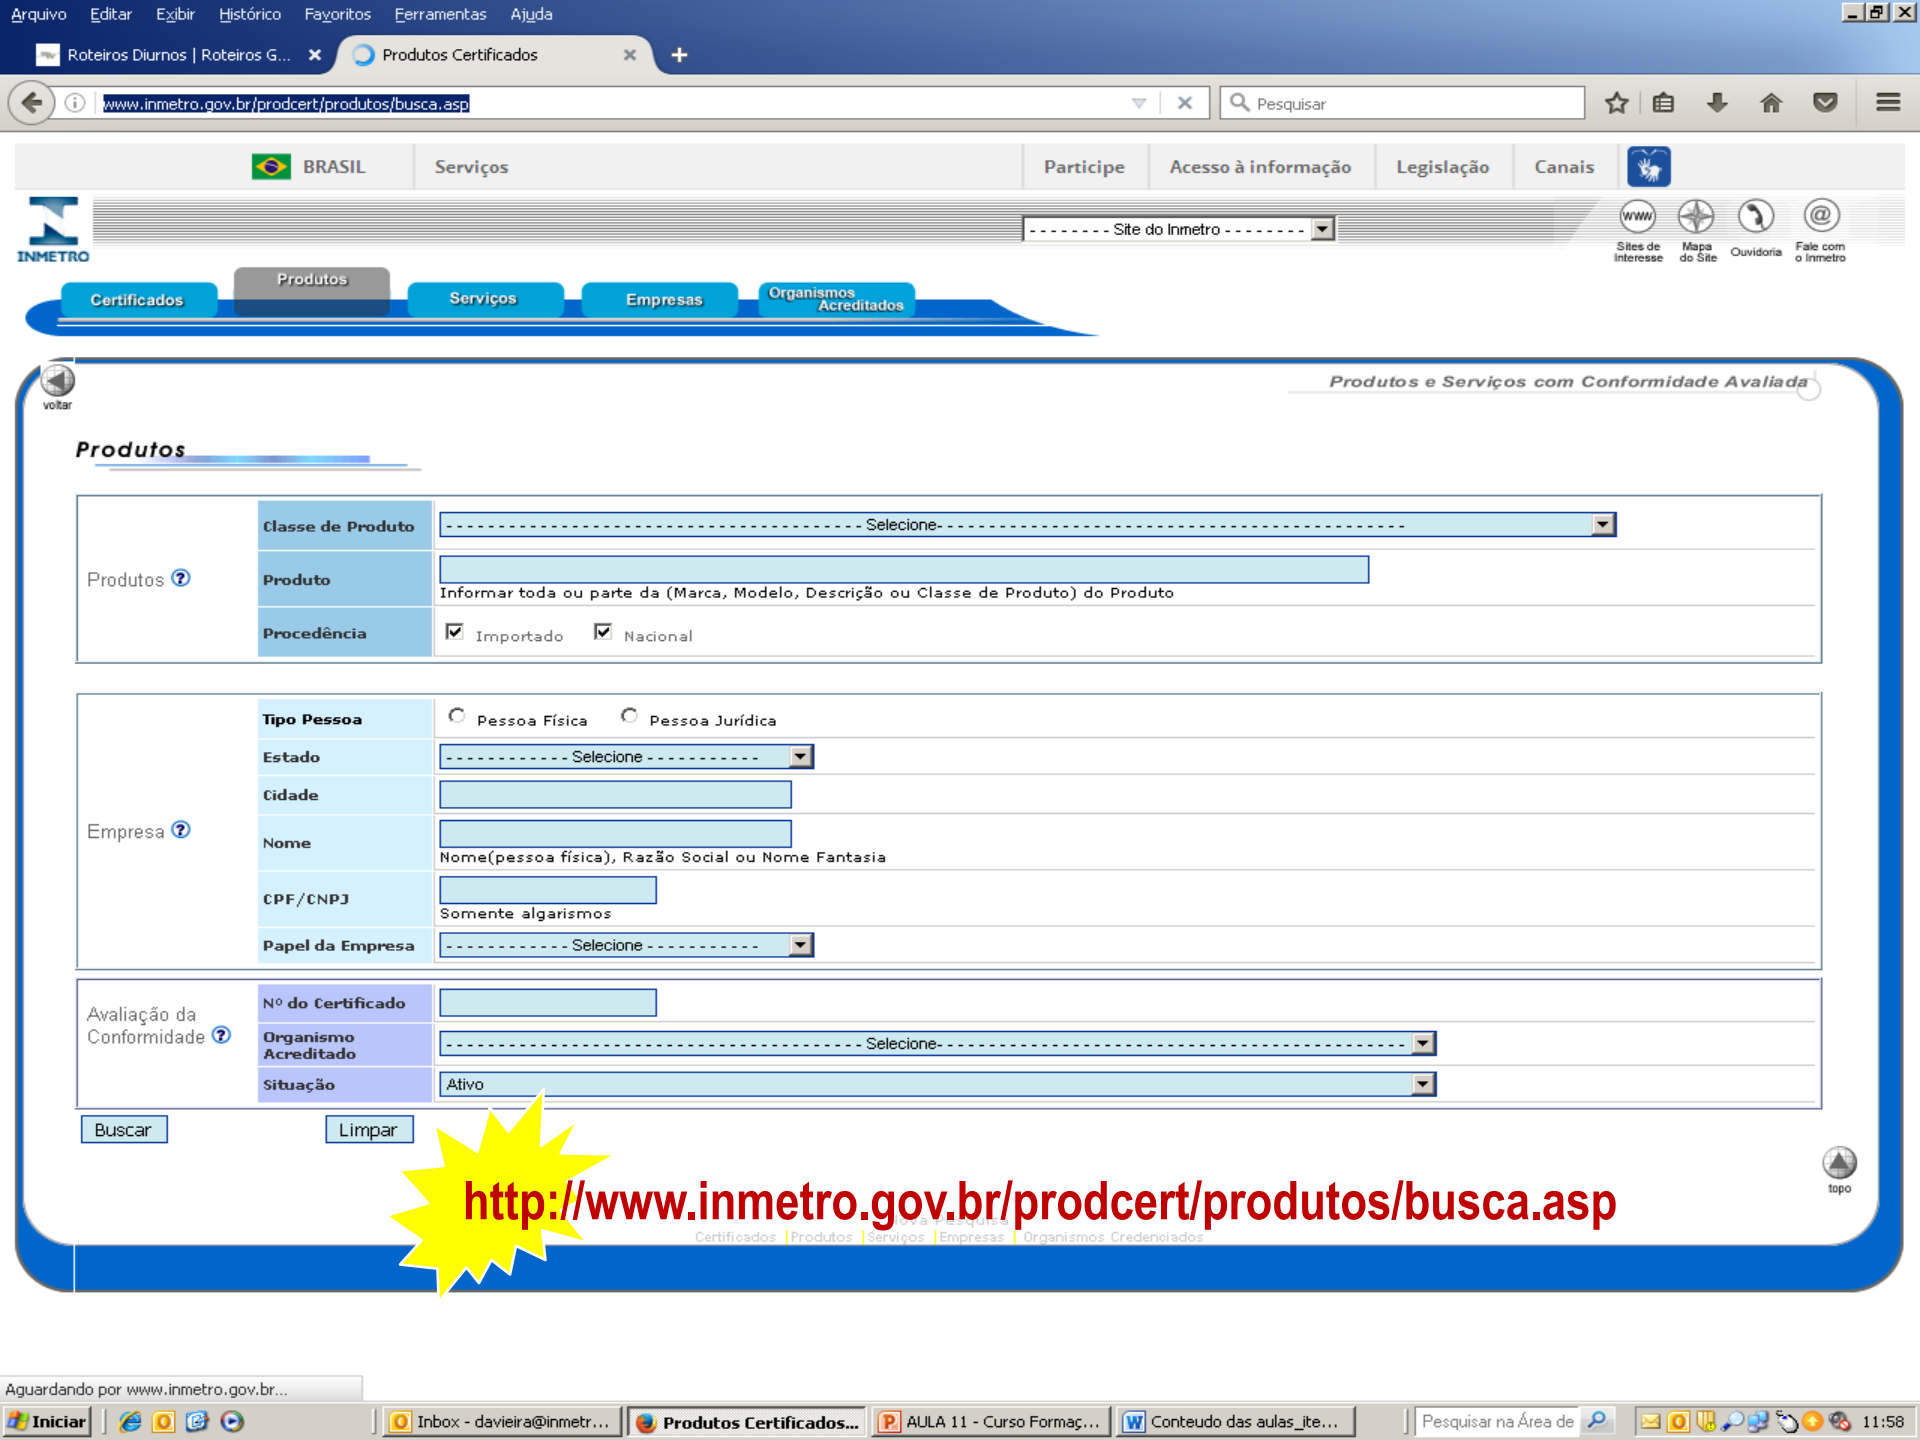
Arquivo Editar Exibir Histórico Favoritos Ferramentas Ajuda

Roteiros Diurnos | Roteiros G... ✕ Produtos Certificados ✕ +

www.inmetro.gov.br/prodcert/produtos/busca.asp

Pesquisar

BRASIL Serviços Participe Acesso à informação Legislação Canais

INMETRO

-------- Site do Inmetro --------

Sites de Interesse Mapa do Site Ouvidoria Fale com o Inmetro

Certificados Produtos Serviços Empresas Organismos Acreditados

voltar

Produtos e Serviços com Conformidade Avaliada

Produtos

| Produtos | Classe de Produto | --------------------------------------Selecione-------------------------------------- |
|---|---|---|
| | Produto | Informar toda ou parte da (Marca, Modelo, Descrição ou Classe de Produto) do Produto |
| | Procedência | Importado Nacional |

| Empresa | Tipo Pessoa | Pessoa Física Pessoa Jurídica |
|---|---|---|
| | Estado | ------------ Selecione ----------- |
| | Cidade | |
| | Nome | Nome(pessoa física), Razão Social ou Nome Fantasia |
| | CPF/CNPJ | Somente algarismos |
| | Papel da Empresa | ------------ Selecione ----------- |

| Avaliação da Conformidade | Nº do Certificado | |
|---|---|---|
| | Organismo Acreditado | --------------------------------------Selecione-------------------------------------- |
| | Situação | Ativo |

Buscar Limpar

topo

http://www.inmetro.gov.br/prodcert/produtos/busca.asp

Nova Pesquisa
Certificados | Produtos | Serviços | Empresas | Organismos Credenciados

Aguardando por www.inmetro.gov.br...

Iniciar Inbox - davieira@inmetr... Produtos Certificados... AULA 11 - Curso Formaç... Conteudo das aulas_ite... Pesquisar na Área de 11:58